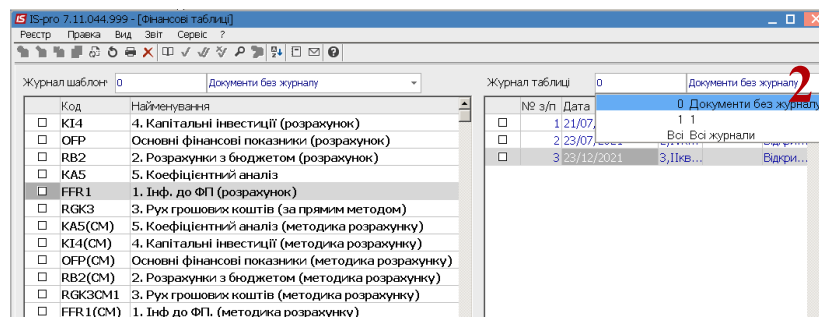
IS IS-pro 7.11.044.999 - [Фінансові таблиці]
Реєстр Правка Вид Звіт Сервіс ?

Журнал шаблон 0 Документи без журналу

| | Код | Найменування |
|---|---|---|
| ☐ | KI4 | 4. Капітальні інвестиції (розрахунок) |
| ☐ | OFP | Основні фінансові показники (розрахунок) |
| ☐ | RB2 | 2. Розрахунки з бюджетом (розрахунок) |
| ☐ | KA5 | 5. Коефіцієнтний аналіз |
| ☐ | FFR1 | 1. Інф. до ФП (розрахунок) |
| ☐ | RGK3 | 3. Рух грошових коштів (за прямим методом) |
| ☐ | KA5(CM) | 5. Коефіцієнтний аналіз (методика розрахунку) |
| ☐ | KI4(CM) | 4. Капітальні інвестиції (методика розрахунку) |
| ☐ | OFP(CM) | Основні фінансові показники (методика розрахунку) |
| ☐ | RB2(CM) | 2. Розрахунки з бюджетом (методика розрахунку) |
| ☐ | RGK3CM1 | 3. Рух грошових коштів (методика розрахунку) |
| ☐ | FFR1(CM) | 1. Інф до ФП. (методика розрахунку) |

Журнал таблиці 0 Документи без журналу

2

0 Документи без журналу
1 1
Всі Всі журнали

| | № з/п | Дата | | |
|---|---|---|---|---|
| ☐ | 1 | 21/07 | | |
| ☐ | 2 | 23/07/2021 | | Відкри... |
| ☐ | 3 | 23/12/2021 | 3,ІІкв... | Відкри... |